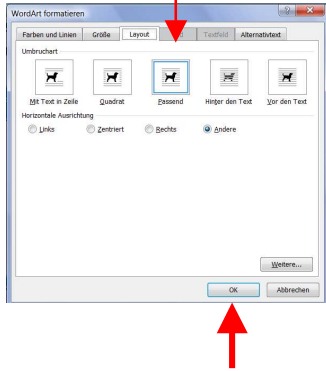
WordArt formatieren

Farben und Linien | Größe | Layout | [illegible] | Textfeld | Alternativtext

Umbruchart

Mit Text in Zeile | Quadrat | Passend | Hinter den Text | Vor den Text

Horizontale Ausrichtung

Links | Zentriert | Rechts | Andere

Weitere...

OK | Abbrechen